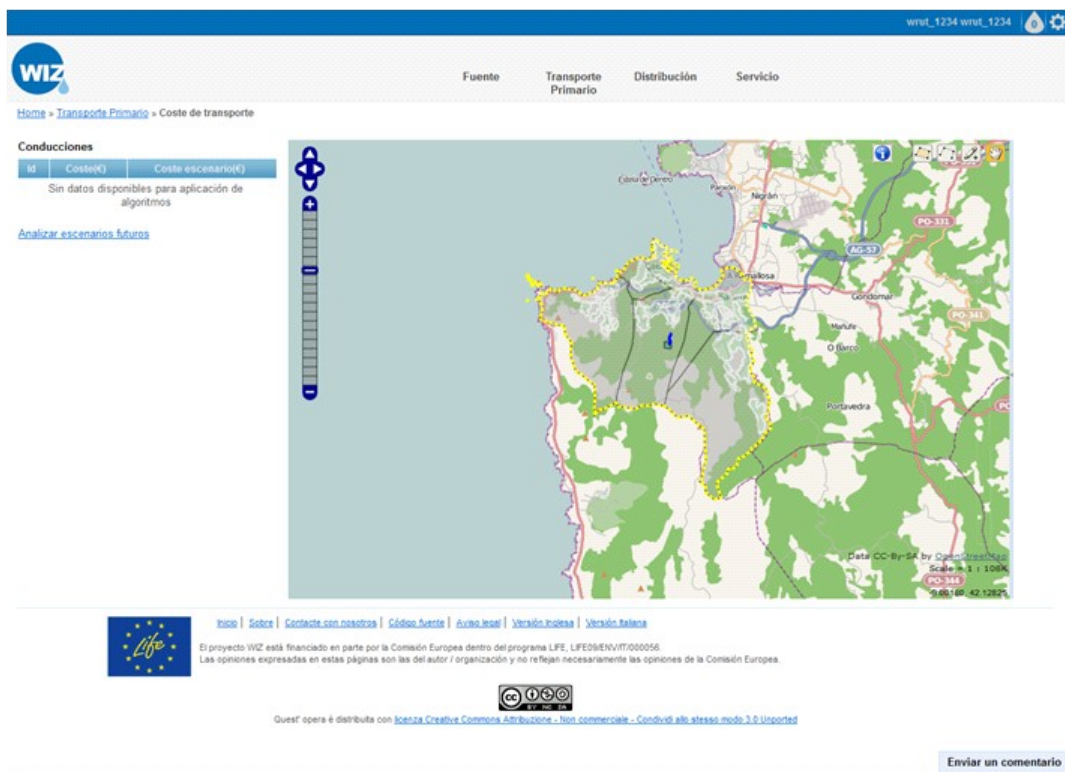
wrut_1234 wrut_1234

WIZ

Fuente | Transporte Primario | Distribución | Servicio

Home » Transporte Primario » Coste de transporte

Conducciones

| Id | Coste(€) | Coste escenario(€) |
|---|---|---|

Sin datos disponibles para aplicación de algoritmos

Analizar escenarios futuros

Estela de Oeiro
Paradón
Nigrán
PO-331
AG-57
Gondomar
PO-341
Mañufe
O Barco
Portavedra
PO

Data CC-By-SA by OpenStreetMap
Scale = 1 : 108K
-8.88189, 42.12825

PO-344

Life

Inicio | Sobre | Contacte con nosotros | Código fuente | Aviso legal | Versión inglesa | Versión italiana

El proyecto WIZ está financiado en parte por la Comisión Europea dentro del programa LIFE, LIFE09/ENV/IT/000056.
Las opiniones expresadas en estas páginas son las del autor / organización y no reflejan necesariamente las opiniones de la Comisión Europea.

cc BY NC SA

Quest' opera è distribuita con licenza Creative Commons Attribuzione - Non commerciale - Condividi allo stesso modo 3.0 Unported

Enviar un comentario